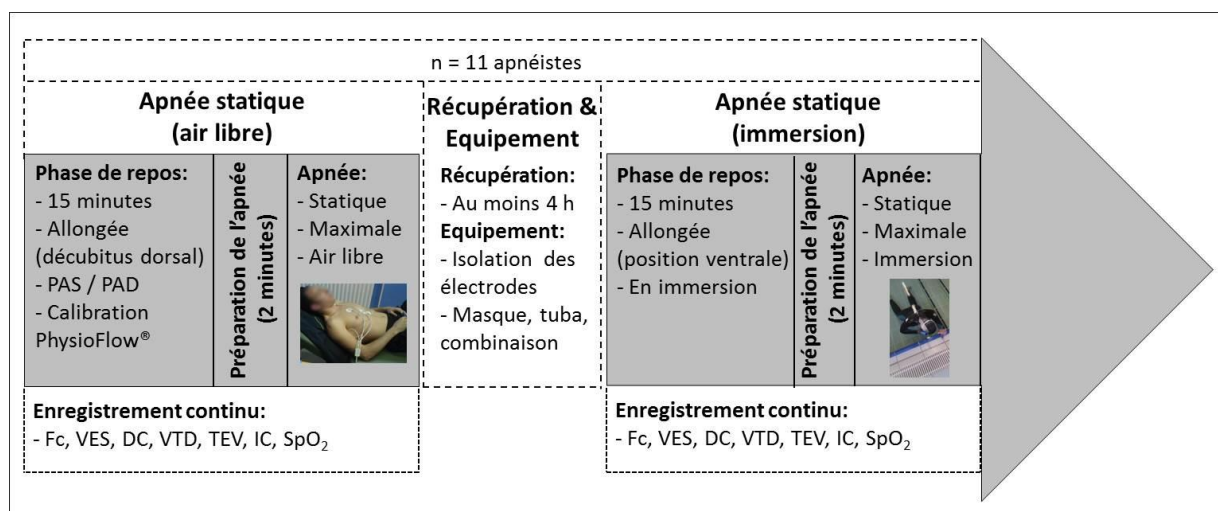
n = 11 apnéistes

Apnée statique
(air libre)

Phase de repos:
- 15 minutes
- Allongée (décubitus dorsal)
- PAS / PAD
- Calibration PhysioFlow®

Préparation de l'apnée (2 minutes)

Apnée:
- Statique
- Maximale
- Air libre

Enregistrement continu:
- Fc, VES, DC, VTD, TEV, IC, $SpO_2$

Récupération & Equipement

Récupération:
- Au moins 4 h
Equipement:
- Isolation des électrodes
- Masque, tuba, combinaison

Apnée statique
(immersion)

Phase de repos:
- 15 minutes
- Allongée (position ventrale)
- En immersion

Préparation de l'apnée (2 minutes)

Apnée:
- Statique
- Maximale
- Immersion

Enregistrement continu:
- Fc, VES, DC, VTD, TEV, IC, $SpO_2$